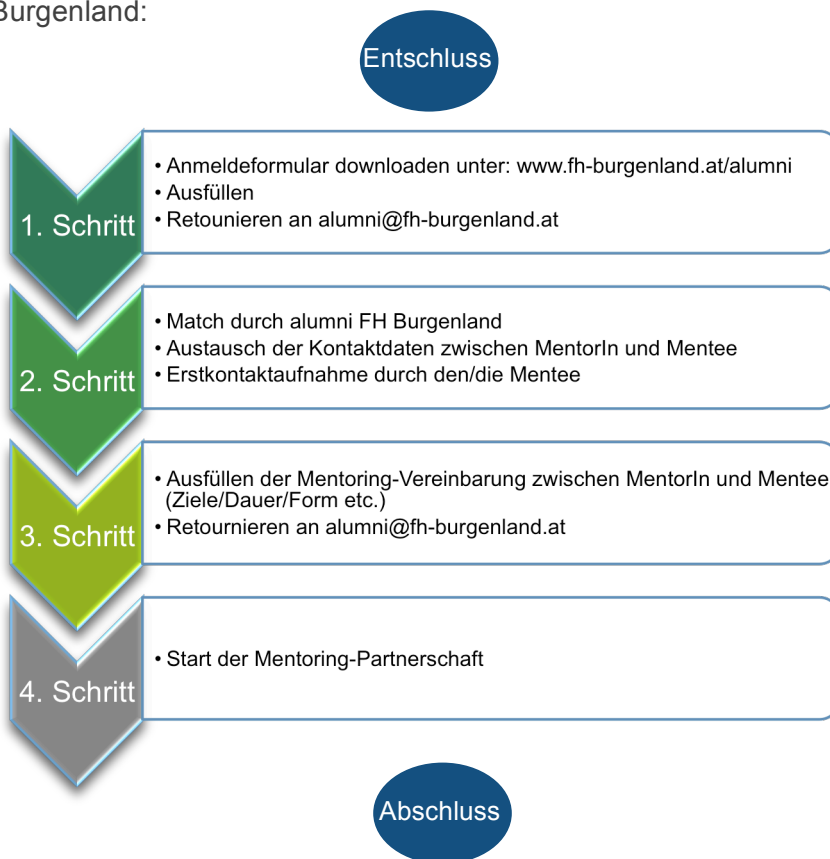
Burgenland:

Entschluss

1. Schritt

• Anmeldeformular downloaden unter: www.fh-burgenland.at/alumni
• Ausfüllen
• Retounieren an alumni@fh-burgenland.at

2. Schritt

• Match durch alumni FH Burgenland
• Austausch der Kontaktdaten zwischen MentorIn und Mentee
• Erstkontaktaufnahme durch den/die Mentee

3. Schritt

• Ausfüllen der Mentoring-Vereinbarung zwischen MentorIn und Mentee (Ziele/Dauer/Form etc.)
• Retournieren an alumni@fh-burgenland.at

4. Schritt

• Start der Mentoring-Partnerschaft

Abschluss